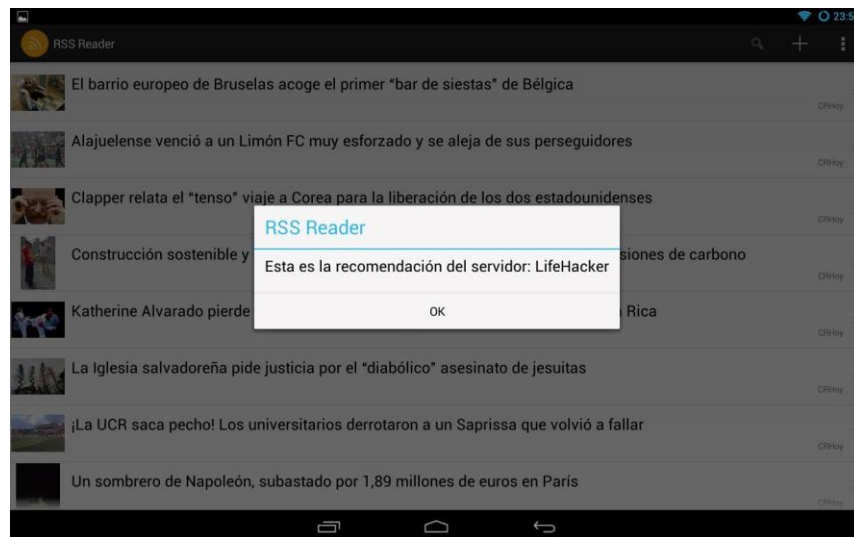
23:5

RSS Reader

El barrio europeo de Bruselas acoge el primer "bar de siestas" de Bélgica
CRHoy

Alajuelense venció a un Limón FC muy esforzado y se aleja de sus perseguidores
CRHoy

Clapper relata el "tenso" viaje a Corea para la liberación de los dos estadounidenses
CRHoy

Construcción sostenible y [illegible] siones de carbono
CRHoy

Katherine Alvarado pierde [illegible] Rica
CRHoy

La Iglesia salvadoreña pide justicia por el "diabólico" asesinato de jesuitas
CRHoy

¡La UCR saca pecho! Los universitarios derrotaron a un Saprissa que volvió a fallar
CRHoy

Un sombrero de Napoleón, subastado por 1,89 millones de euros en París
CRHoy

RSS Reader

Esta es la recomendación del servidor: LifeHacker

OK